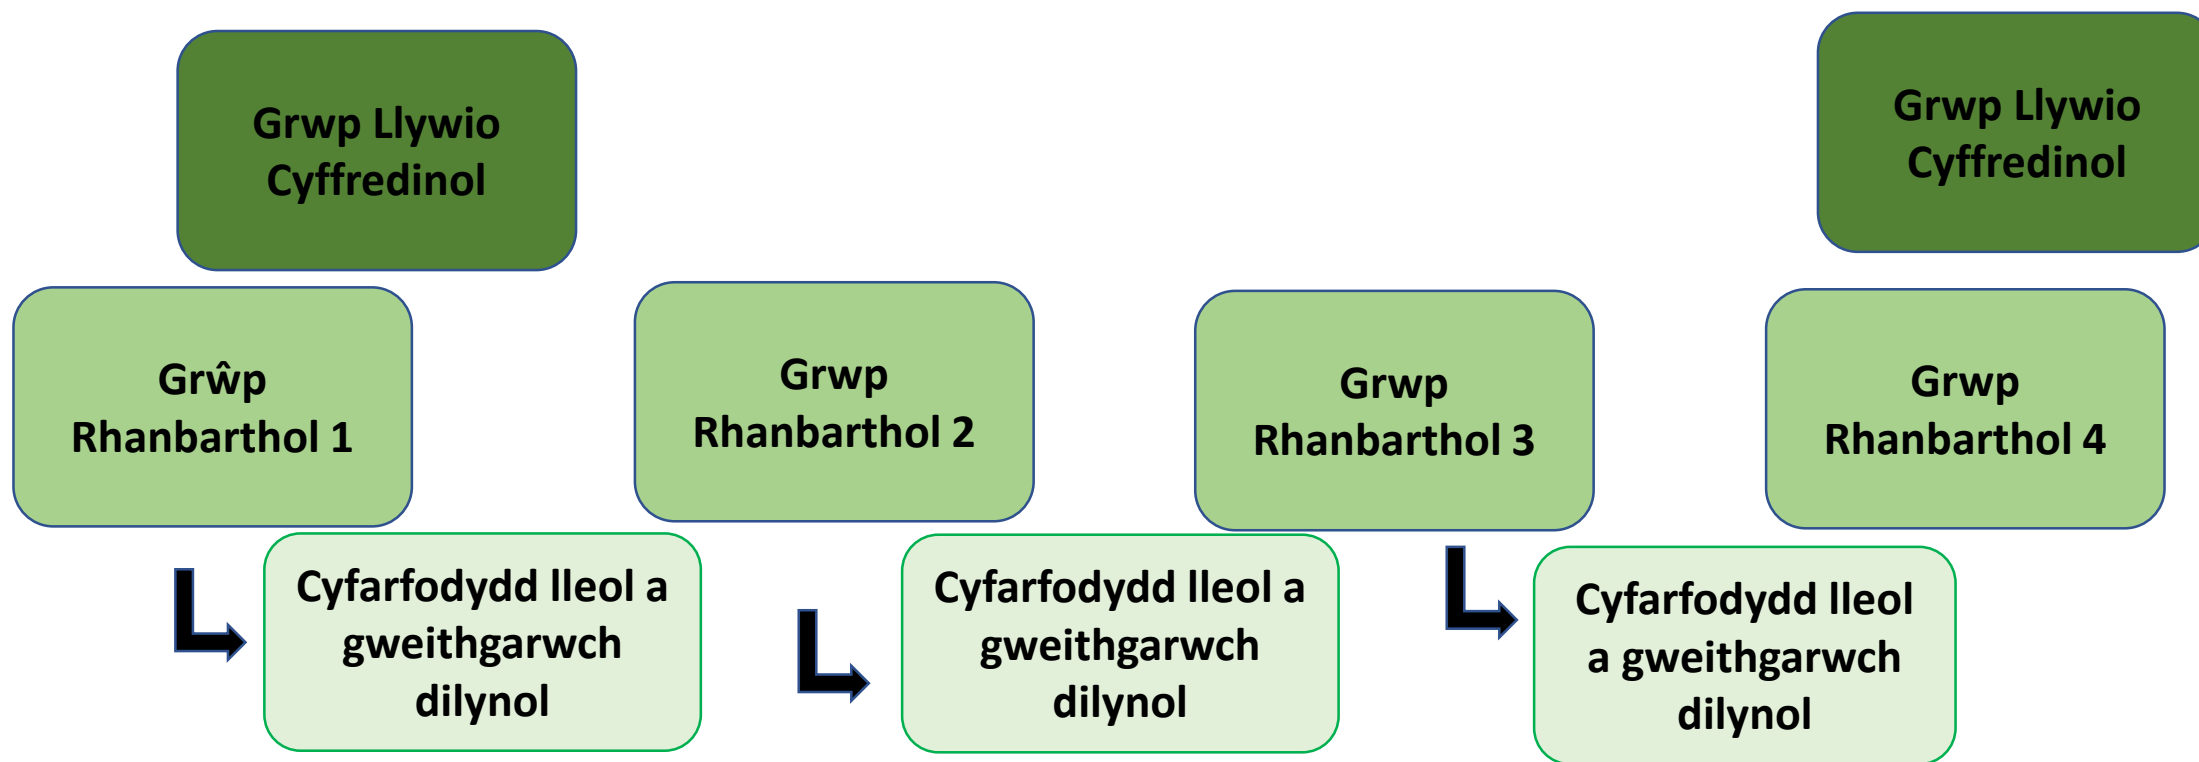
Grwp Llywio Cyffredinol

Grwp Llywio Cyffredinol

Grŵp Rhanbarthol 1

Grwp Rhanbarthol 2

Grwp Rhanbarthol 3

Grwp Rhanbarthol 4

Cyfarfodydd lleol a gweithgarwch dilynol

Cyfarfodydd lleol a gweithgarwch dilynol

Cyfarfodydd lleol a gweithgarwch dilynol